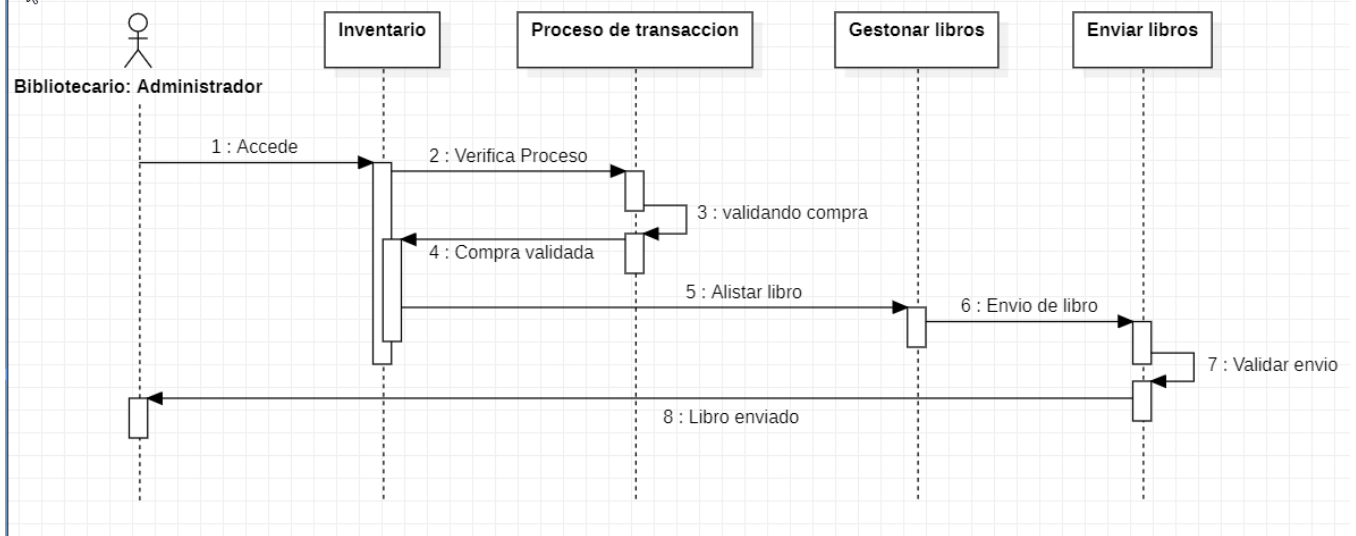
Bibliotecario: Administrador

Inventario

Proceso de transaccion

Gestonar libros

Enviar libros

1 : Accede

2 : Verifica Proceso

3 : validando compra

4 : Compra validada

5 : Alistar libro

6 : Envio de libro

7 : Validar envio

8 : Libro enviado